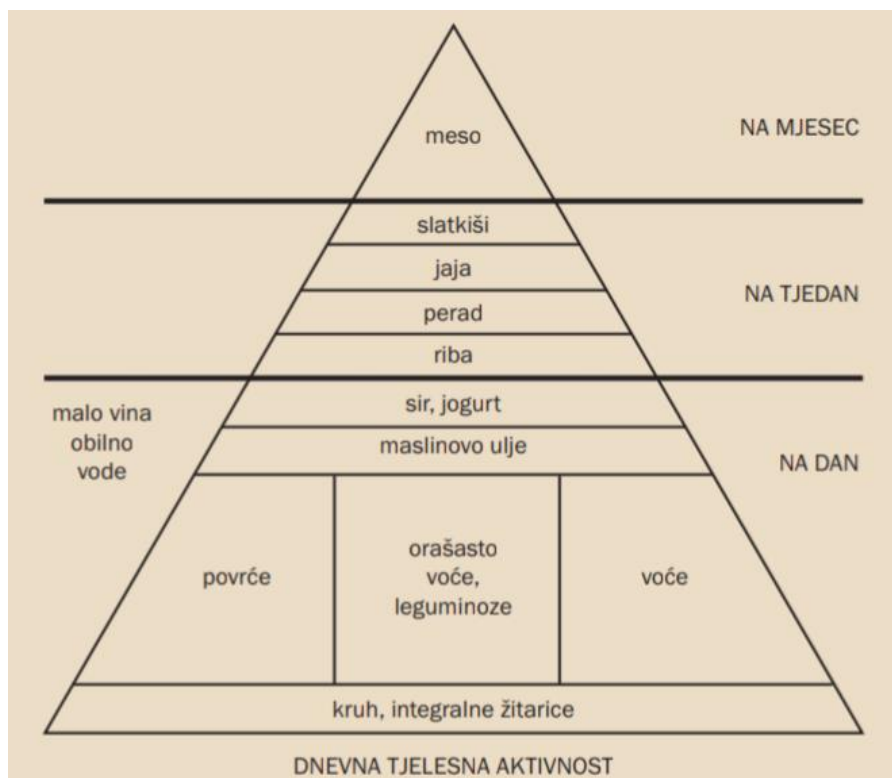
meso

NA MJESEC

slatkiši

jaja

NA TJEDAN

perad

riba

malo vina
obilno
vode

sir, jogurt

maslinovo ulje

NA DAN

povrće

orašasto voće, leguminoze

voće

kruh, integralne žitarice

DNEVNA TJELESNA AKTIVNOST